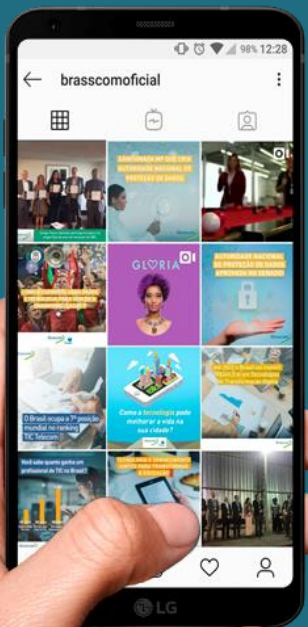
98% 12:28

brasscomoficial

SANCIONADA MP QUE CRIA AUTORIDADE NACIONAL DE PROTEÇÃO DE DADOS

GLORIA

AUTORIDADE NACIONAL DE PROTEÇÃO DE DADOS APROVADA NO SENADO

O Brasil ocupa a 7ª posição mundial no ranking TIC Telecom

Como a tecnologia pode melhorar a vida na sua cidade?

Você sabe quanto ganha um profissional de TIC no Brasil?

LG